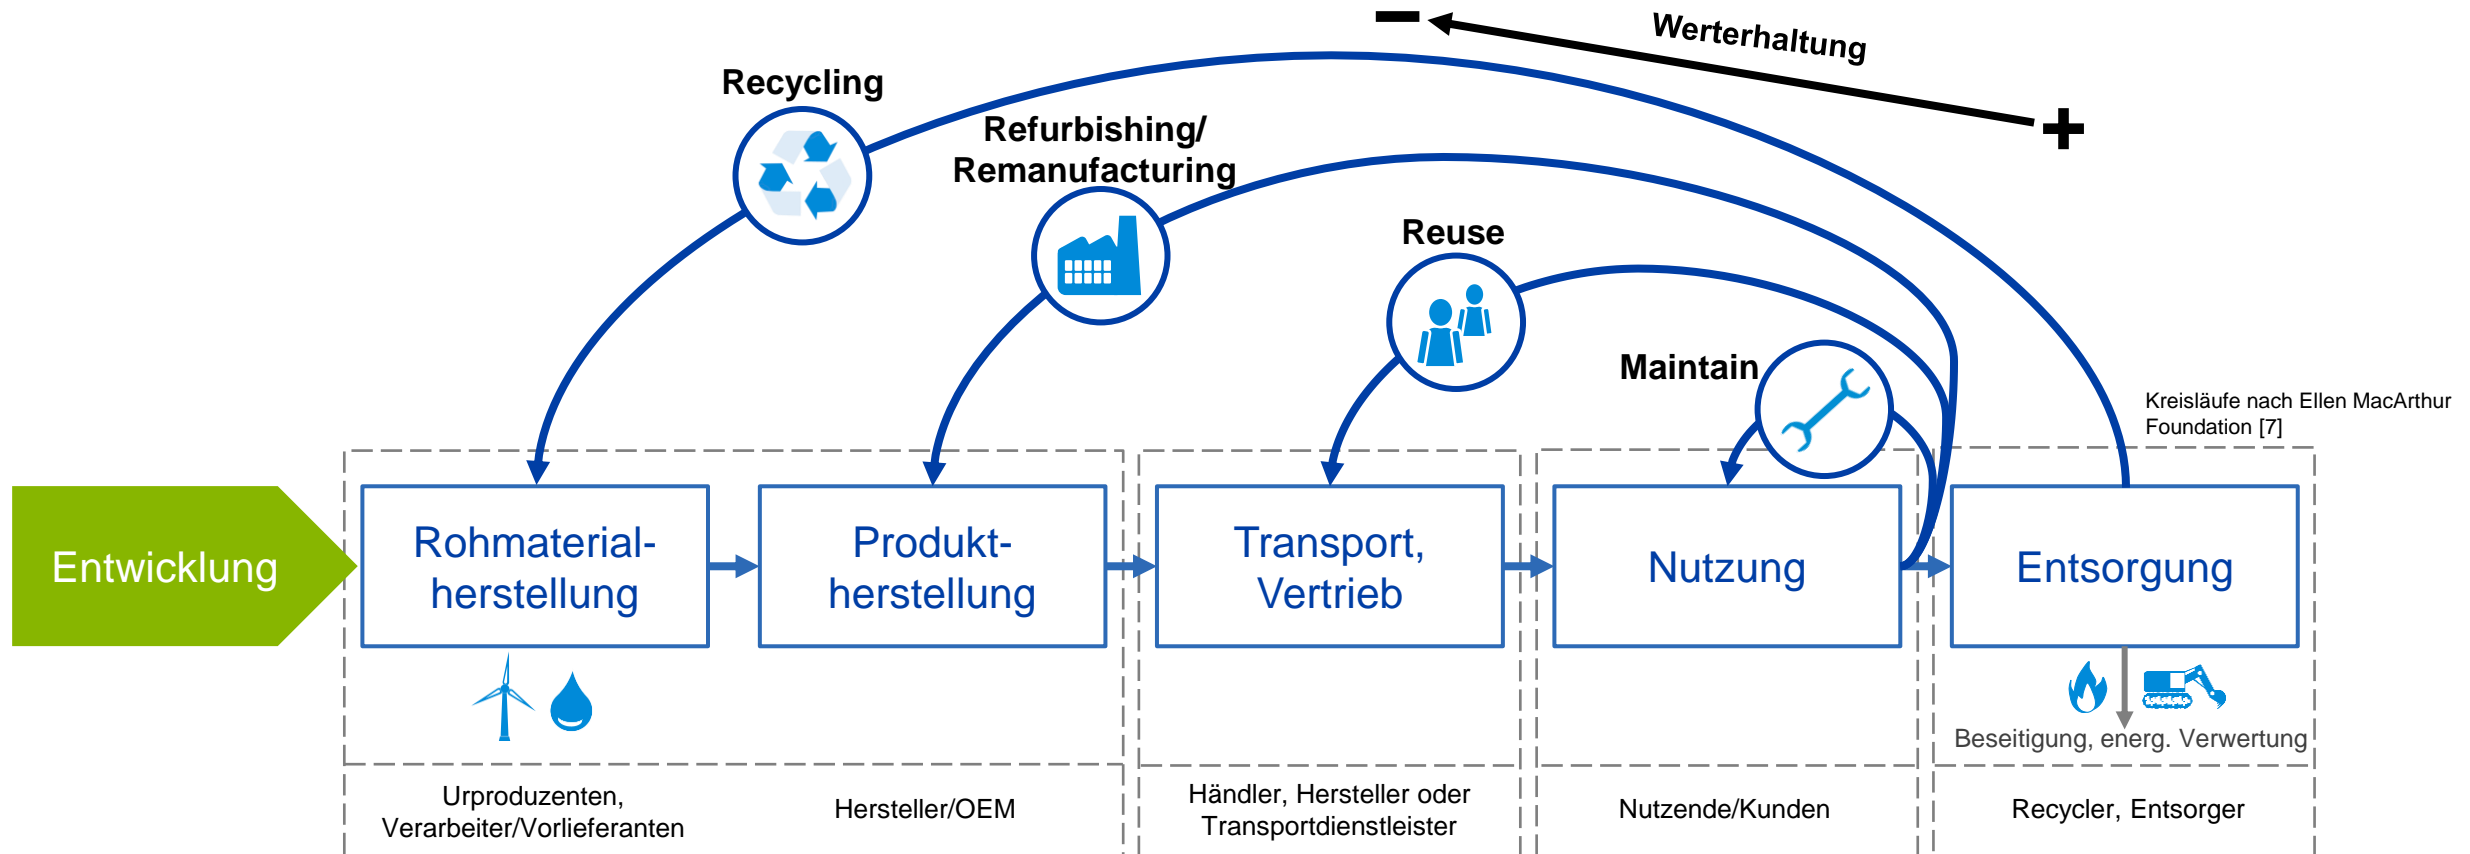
Werterhaltung

−

+

Recycling

Refurbishing/
Remanufacturing

Reuse

Maintain

Kreisläufe nach Ellen MacArthur Foundation [7]

Entwicklung

Rohmaterialherstellung

Produktherstellung

Transport, Vertrieb

Nutzung

Entsorgung

Beseitigung, energ. Verwertung

Urproduzenten, Verarbeiter/Vorlieferanten

Hersteller/OEM

Händler, Hersteller oder Transportdienstleister

Nutzende/Kunden

Recycler, Entsorger